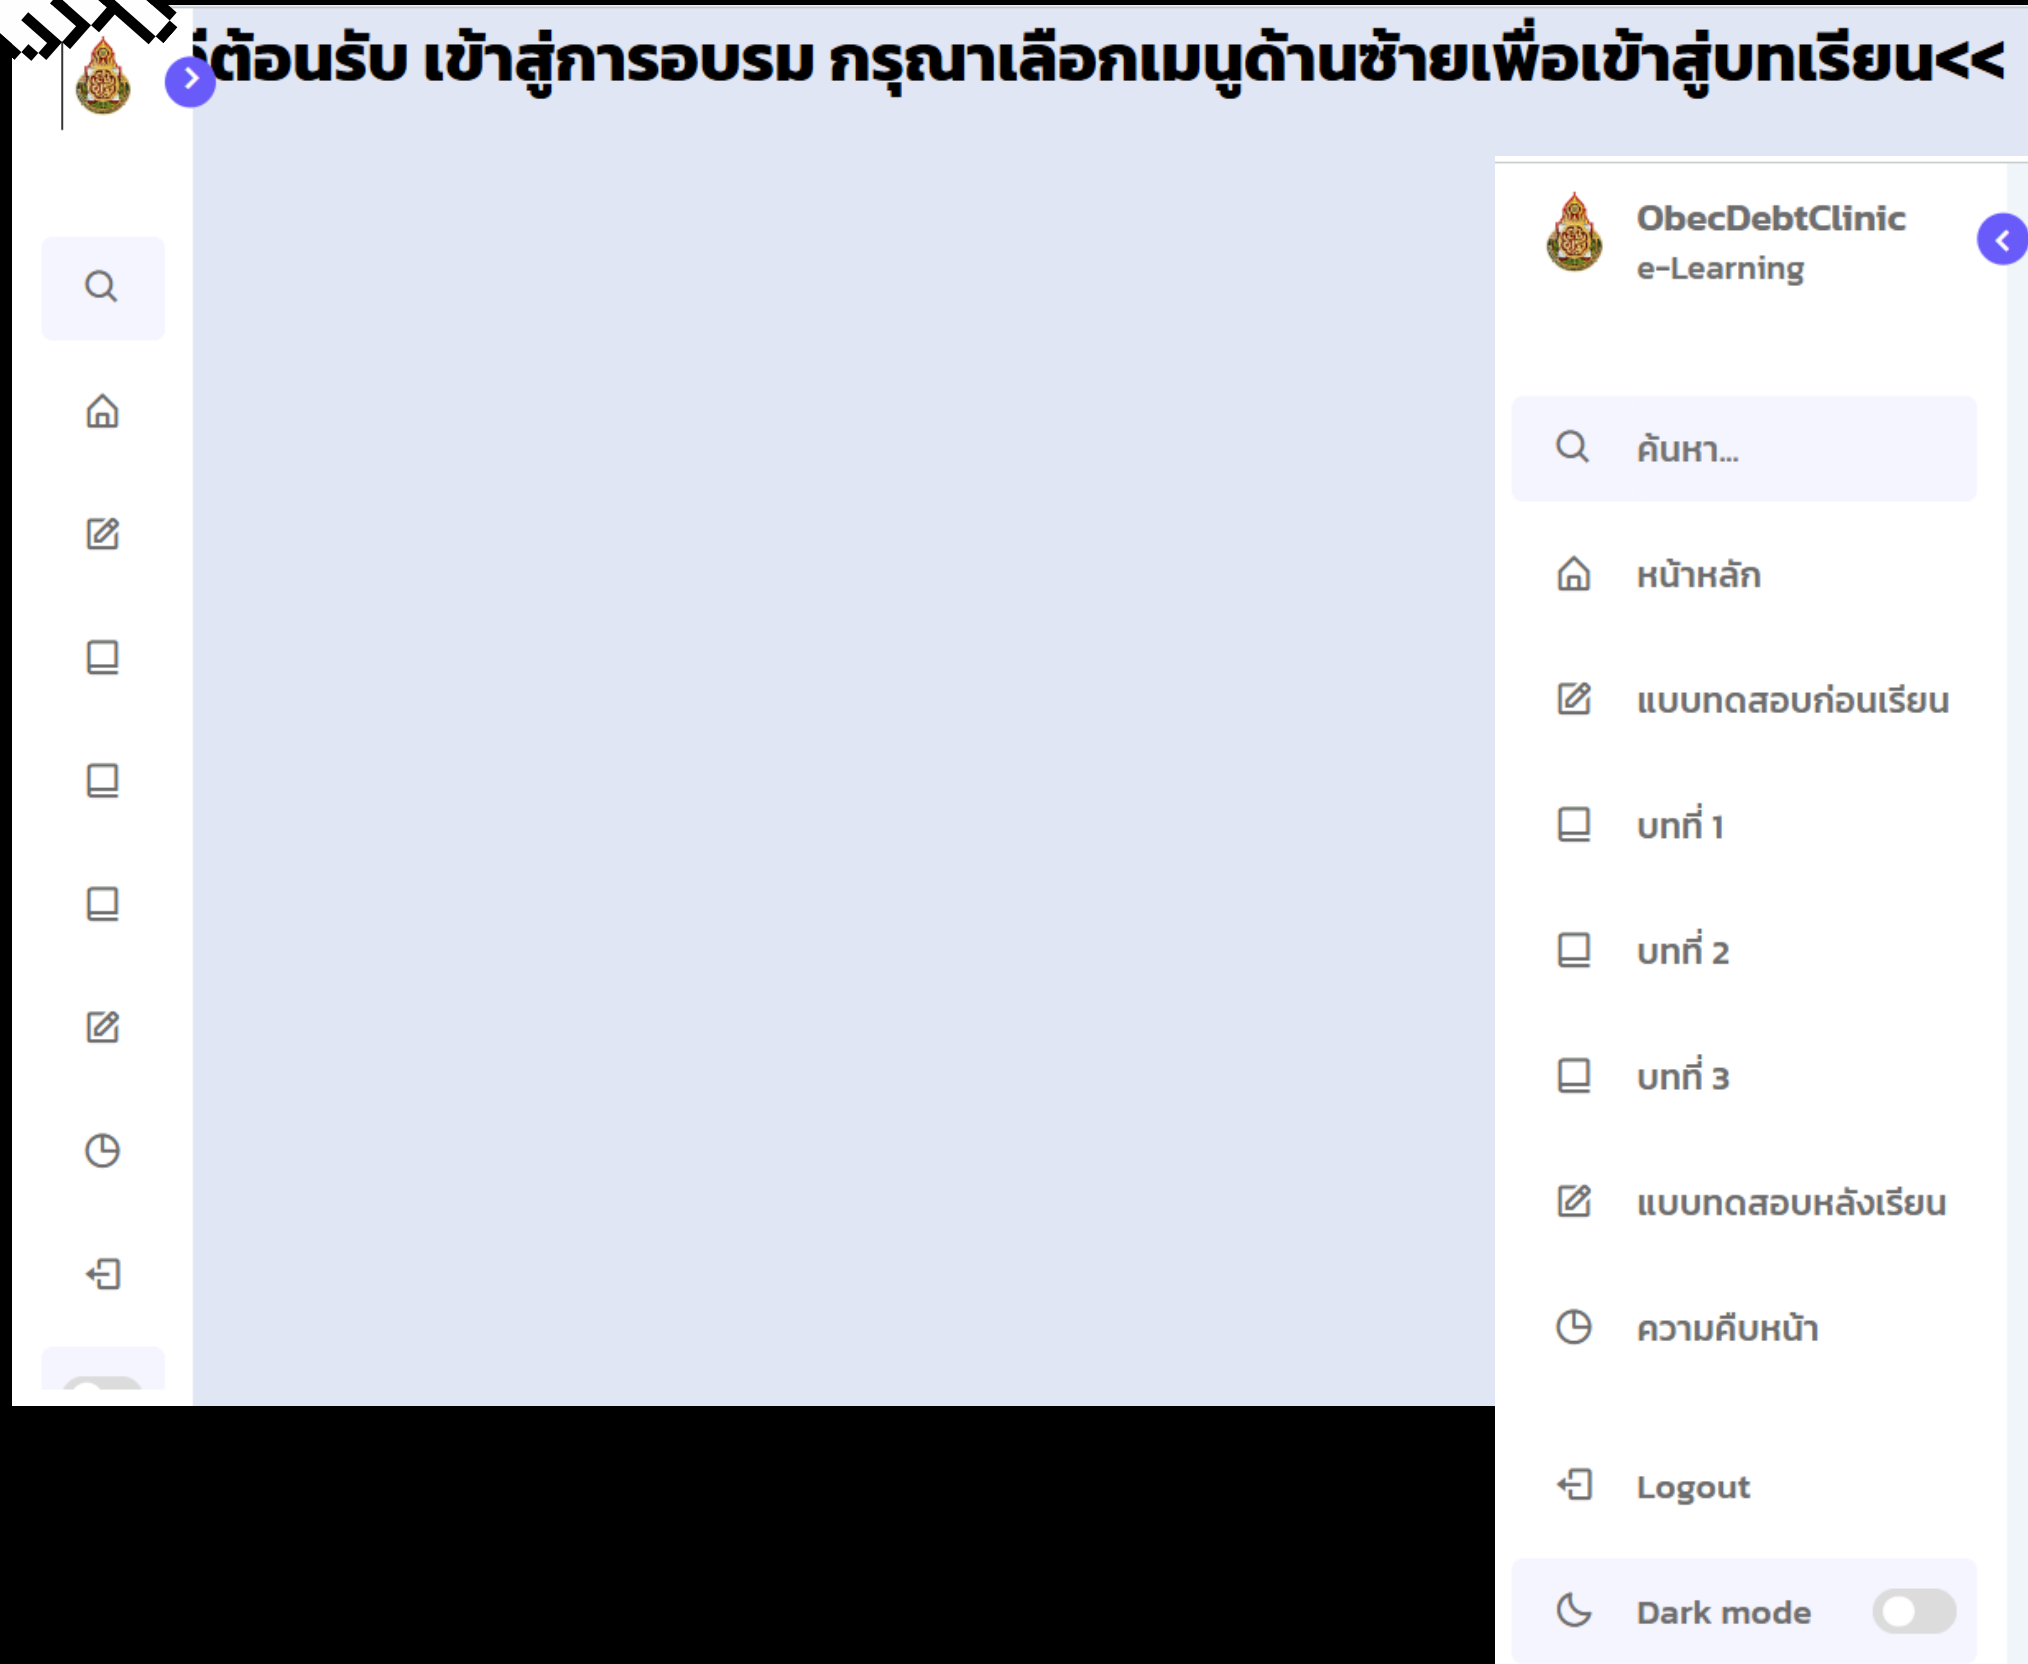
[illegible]ต้อนรับ เข้าสู่การอบรม กรุณาเลือกเมนูด้านซ้ายเพื่อเข้าสู่บทเรียน<<

ObecDebtClinic
e-Learning

ค้นหา...

หน้าหลัก

แบบทดสอบก่อนเรียน

บทที่ 1

บทที่ 2

บทที่ 3

แบบทดสอบหลังเรียน

ความคืบหน้า

Logout

Dark mode